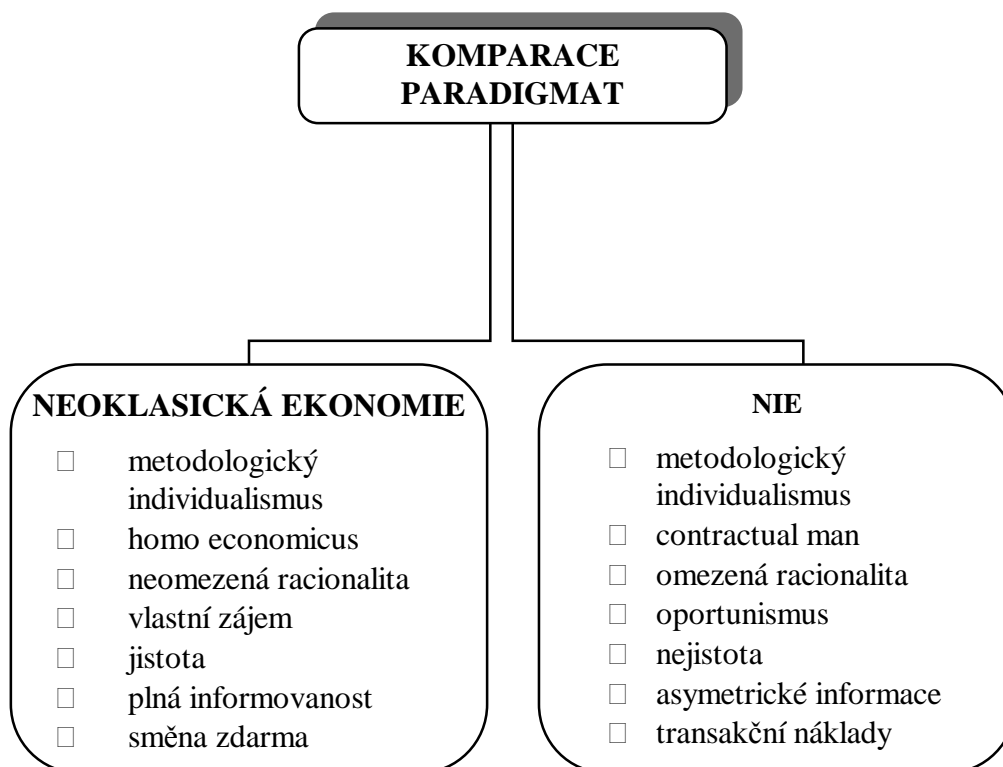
KOMPARACE PARADIGMAT

NEOKLASICKÁ EKONOMIE

- metodologický individualismus
- homo economicus
- neomezená racionalita
- vlastní zájem
- jistota
- plná informovanost
- směna zdarma

NIE

- metodologický individualismus
- contractual man
- omezená racionalita
- oportunismus
- nejistota
- asymetrické informace
- transakční náklady